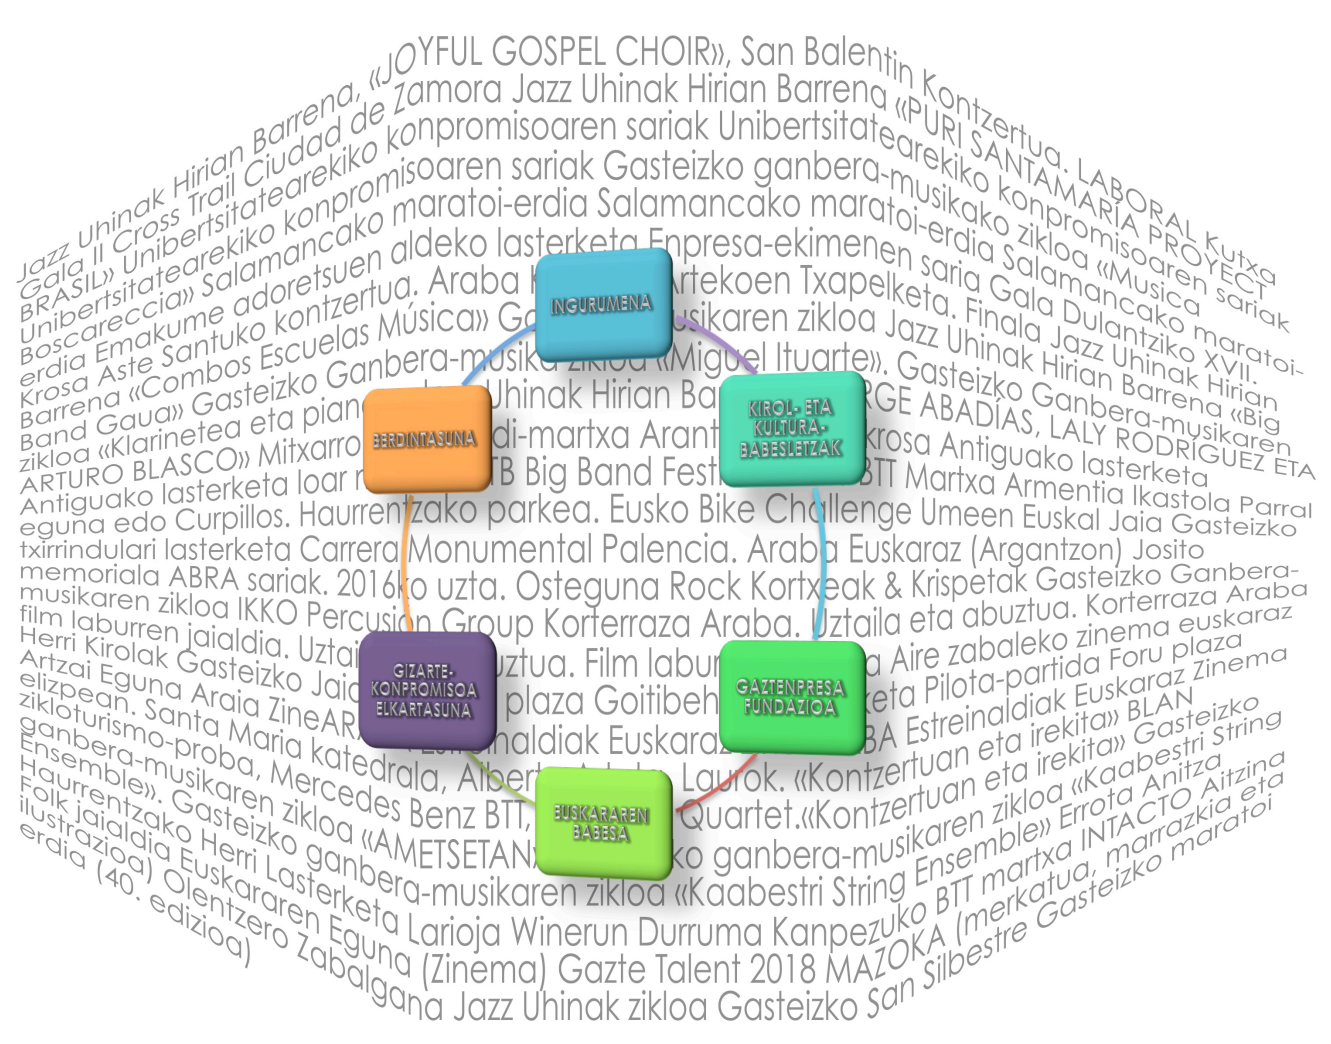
Jazz Uhinak Hirian Barrena, «JOYFUL GOSPEL CHOIR», San Balentin Kontzertua. LABORAL Kutxa Gala II Cross Trail Ciudad de Zamora Jazz Uhinak Hirian Barrena «PURI SANTAMARIA PROYECT BRASIL» Unibertsitatearekiko konpromisoaren sariak Unibertsitatearekiko konpromisoaren sariak Unibertsitatearekiko konpromisoaren sariak Gasteizko ganbera-musikako zikloa «Musica Boscareccia» Salamancako maratoi-erdia Salamancako maratoi-erdia Salamancako maratoi-erdia Emakume adoretsuen aldeko lasterketa Enpresa-ekimenen saria Gala Dulantziko XVII. Krosa Aste Santuko kontzertua. Araba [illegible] artekoen Txapelketa. Finala Jazz Uhinak Hirian Barrena «Combos Escuelas Música» G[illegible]usikaren zikloa Jazz Uhinak Hirian Barrena «Big Band Gaua» Gasteizko Ganbera-musika zikloa «Miguel Ituarte». Gasteizko Ganbera-musikaren zikloa «Klarinetea eta pian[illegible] Uhinak Hirian Ba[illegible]RGE ABADÍAS, LALY RODRIGUEZ ETA ARTURO BLASCO» Mitxarro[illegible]di-martxa Arant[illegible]krosa Antiguako lasterketa Antiguako lasterketa loar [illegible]TB Big Band Festi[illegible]BTT Martxa Armentia Ikastola Parral eguna edo Curpillos. Haurrentzako parkea. Eusko Bike Challenge Umeen Euskal Jaia Gasteizko txirrindulari lasterketa Carrera Monumental Palencia. Araba Euskaraz (Argantzon) Josito memoriala ABRA sariak. 2016ko uzta. Osteguna Rock Kortxeak & Krispetak Gasteizko Ganbera-musikaren zikloa IKKO Percusion Group Korterraza Araba. Uztaila eta abuztua. Korterraza Araba film laburren jaialdia. Uztai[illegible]uztua. Film labur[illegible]a Aire zabaleko zinema euskaraz Herri Kirolak Gasteizko Jaia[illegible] plaza Goitibeh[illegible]eta Pilota-partida Foru plaza Artzai Eguna Araia ZineAR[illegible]aldiak Euskaraz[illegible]BA Estreinaldiak Euskaraz Zinema elizpean. Santa Maria katedrala, Albert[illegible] Laurok. «Kontzertuan eta irekita» BLAN zikloturismo-proba, Mercedes Benz BTT, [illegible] Quartet.«Kontzertuan eta irekita» Gasteizko ganbera-musikaren zikloa «AMETSETAN» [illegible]ko ganbera-musikaren zikloa «Kaabestri String Ensemble». Gasteizko ganbera-musikaren zikloa «Kaabestri String Ensemble» Errota Anitza Haurrentzako Herri Lasterketa Larioja Winerun Durruma Kanpezuko BTT martxa INTACTO Aitzina Folk jaialdia Euskararen Eguna (Zinema) Gazte Talent 2018 MAZOKA (merkatua, marrazkia eta ilustrazioa) Olentzero Zabalgana Jazz Uhinak zikloa Gasteizko San Silbestre Gasteizko maratoi erdia (40. edizioa)

INGURUMENA

KIROL- ETA KULTURA-BABESLETZAK

GAZTENPRESA FUNDAZIOA

EUSKARAREN BABESA

GIZARTE-KONPROMISOA ELKARTASUNA

BERDINTASUNA